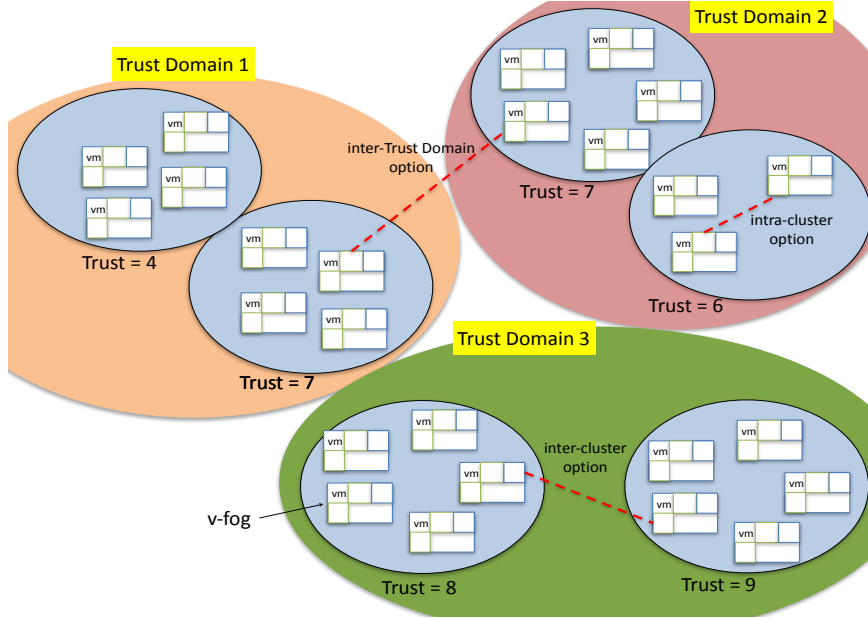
Trust Domain 1

vm
vm
vm
vm

Trust = 4

vm
vm
vm
vm

Trust = 7

inter-Trust Domain option

Trust Domain 2

vm
vm
vm
vm
vm

Trust = 7

vm
vm
vm

intra-cluster option

Trust = 6

Trust Domain 3

vm
vm
vm
vm
vm

v-fog

Trust = 8

inter-cluster option

vm
vm
vm
vm
vm

Trust = 9